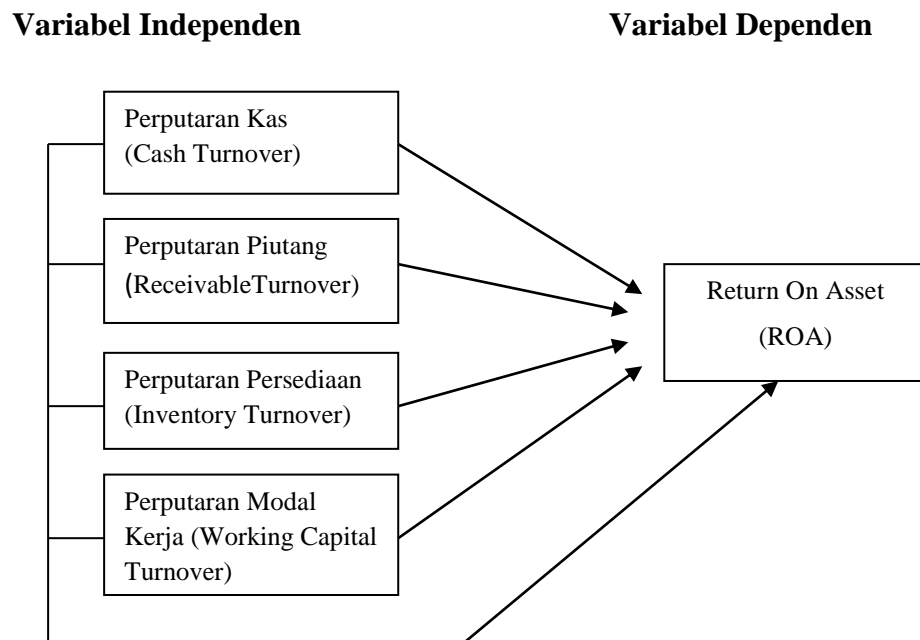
Variabel Independen

Variabel Dependen

Perputaran Kas (Cash Turnover)

Perputaran Piutang (ReceivableTurnover)

Perputaran Persediaan (Inventory Turnover)

Perputaran Modal Kerja (Working Capital Turnover)

Return On Asset (ROA)